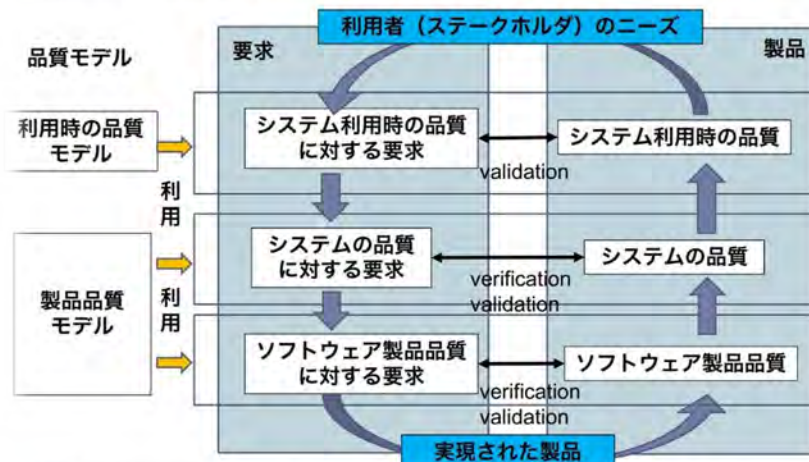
利用者（ステークホルダ）のニーズ

品質モデル

要求

製品

利用時の品質モデル

システム利用時の品質に対する要求

validation

システム利用時の品質

利用

システムの品質に対する要求

verification
validation

システムの品質

製品品質モデル

利用

ソフトウェア製品品質に対する要求

verification
validation

ソフトウェア製品品質

実現された製品